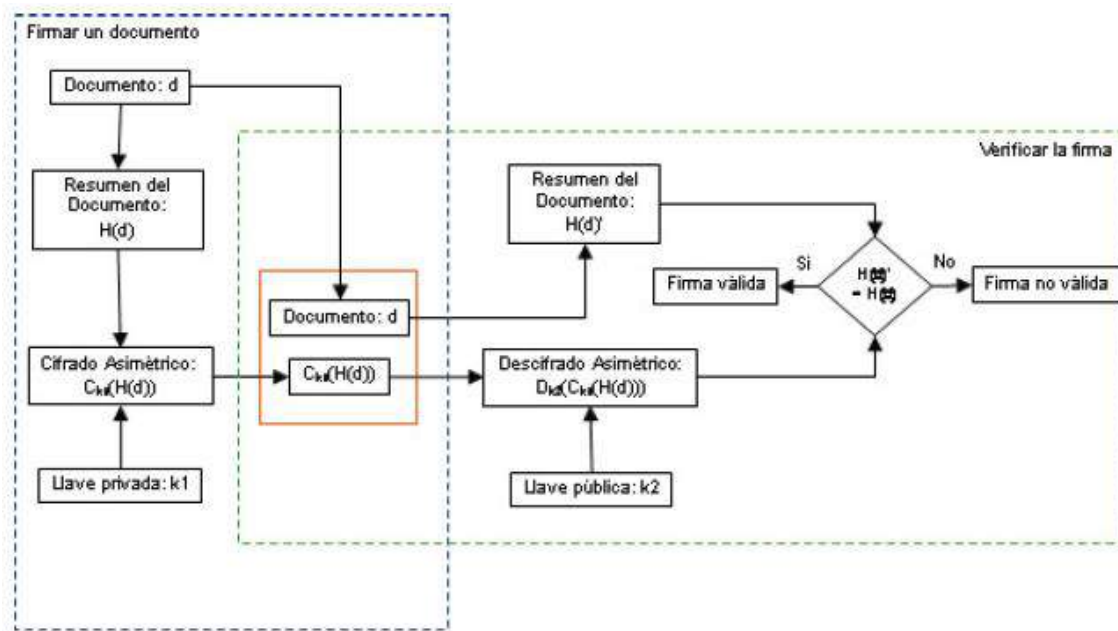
Firmar un documento

Documento: d

Resumen del Documento: H(d)

Cifrado Asimétrico: $C_{k1}(H(d))$

Llave privada: k1

Verificar la firma

Documento: d

$C_{k1}(H(d))$

Resumen del Documento: H(d)'

Descifrado Asimétrico: $D_{k2}(C_{k1}(H(d)))$

Llave pública: k2

Si

No

H(d)' = H(d)

Firma válida

Firma no válida